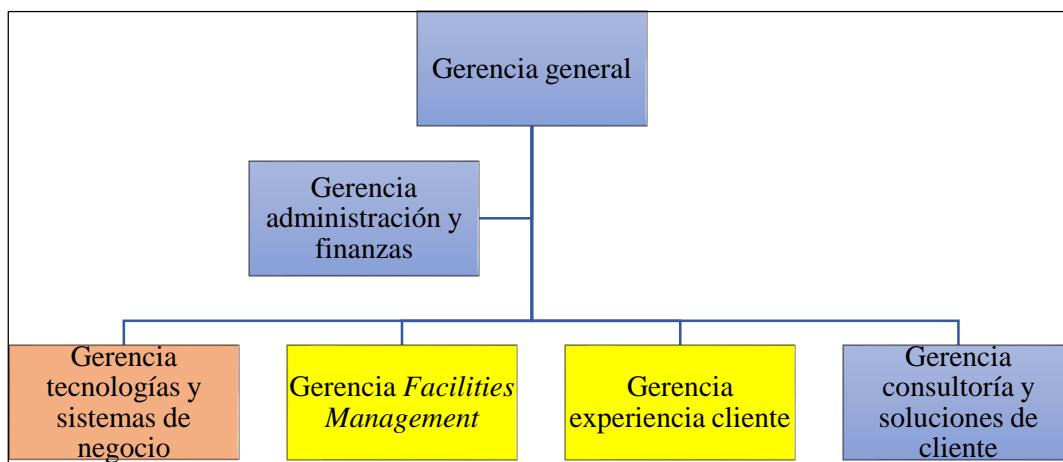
Gerencia general

Gerencia administración y finanzas

Gerencia tecnologías y sistemas de negocio

Gerencia *Facilities Management*

Gerencia experiencia cliente

Gerencia consultoría y soluciones de cliente